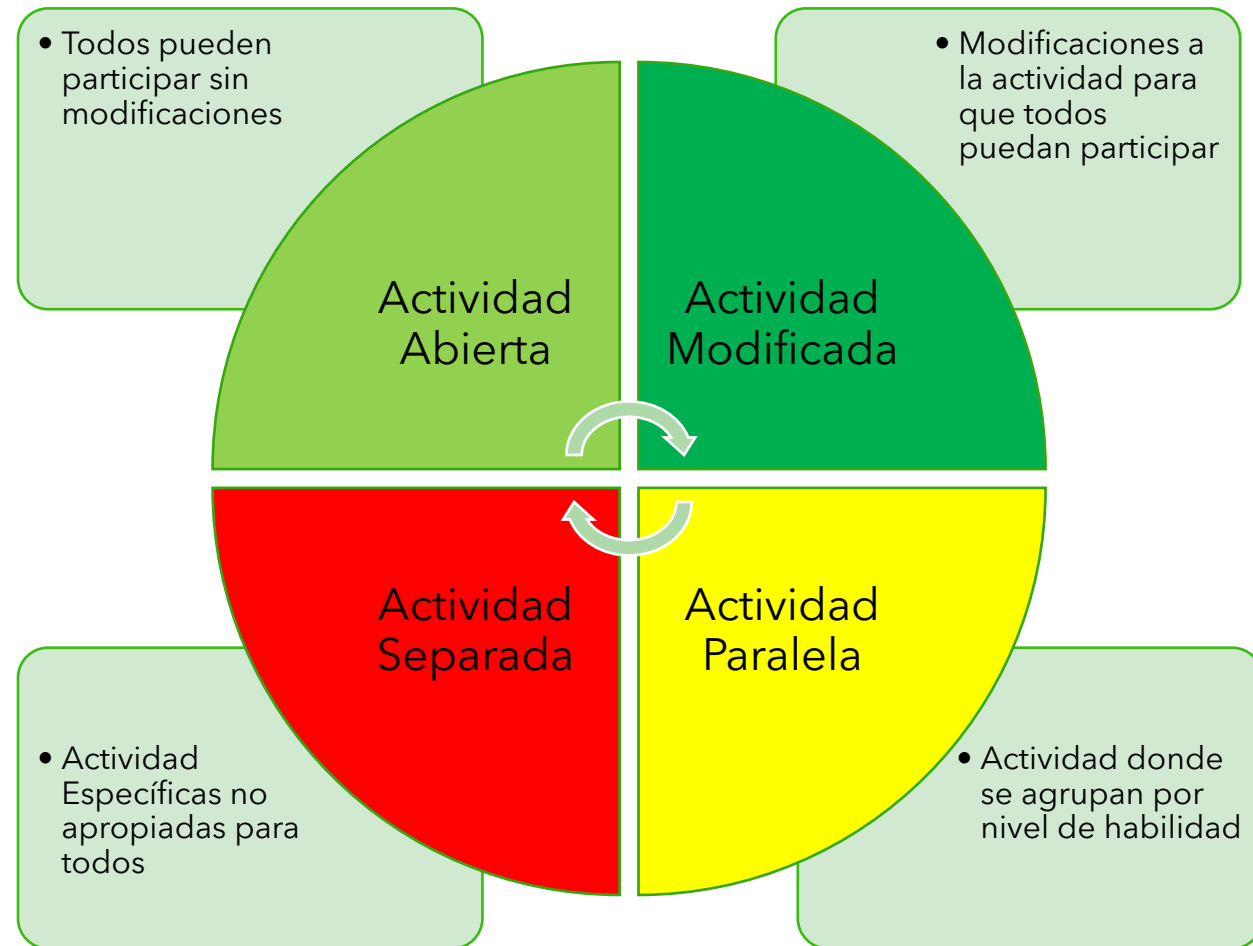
• Todos pueden participar sin modificaciones

• Modificaciones a la actividad para que todos puedan participar

Actividad Abierta

Actividad Modificada

Actividad Separada

Actividad Paralela

• Actividad Específicas no apropiadas para todos

• Actividad donde se agrupan por nivel de habilidad